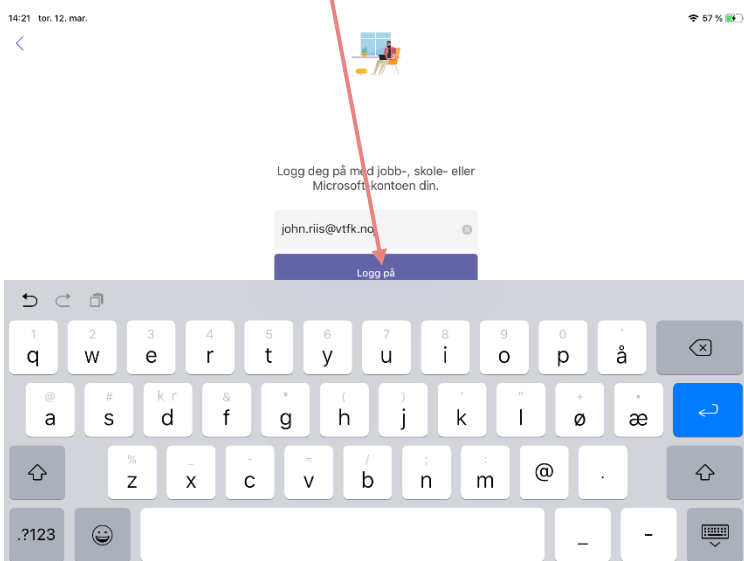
14:21 tor. 12. mar.

57 %

Logg deg på med jobb-, skole- eller Microsoft-kontoen din.

john.riis@vtfk.no

Logg på

1 q 2 w 3 e 4 r 5 t 6 y 7 u 8 i 9 o 0 p ` å

@ a # s kr d & f * g ( h ) j ' k " l + ø • æ

% z _ x - c = v / b ; n : m @ .

.?123 _ -